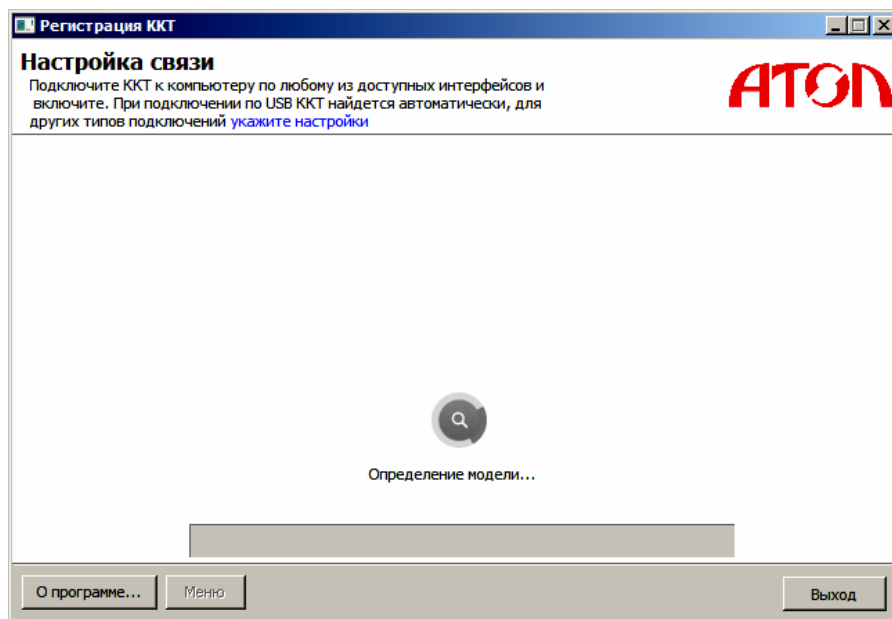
Регистрация ККТ

Настройка связи
Подключите ККТ к компьютеру по любому из доступных интерфейсов и включите. При подключении по USB ККТ найдется автоматически, для других типов подключений укажите настройки

АТОЛ

Определение модели...

О программе... Меню Выход